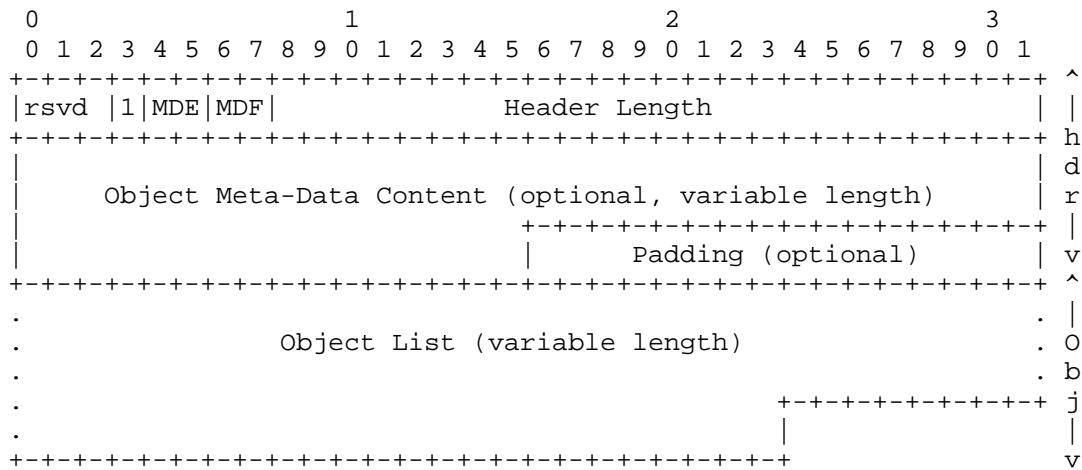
0                   1                   2                   3
 0 1 2 3 4 5 6 7 8 9 0 1 2 3 4 5 6 7 8 9 0 1 2 3 4 5 6 7 8 9 0 1
+-+-+-+-+-+-+-+-+-+-+-+-+-+-+-+-+-+-+-+-+-+-+-+-+-+-+-+-+-+-+-+-+ ^
|rsvd |1|MDE|MDF|                Header Length                  | |
+-+-+-+-+-+-+-+-+-+-+-+-+-+-+-+-+-+-+-+-+-+-+-+-+-+-+-+-+-+-+-+-+ h
|                                                               | d
|     Object Meta-Data Content (optional, variable length)      | r
|                                 +-+-+-+-+-+-+-+-+-+-+-+-+-+-+-+ |
|                                 |      Padding (optional)     | v
+-+-+-+-+-+-+-+-+-+-+-+-+-+-+-+-+-+-+-+-+-+-+-+-+-+-+-+-+-+-+-+-+ ^
.                                                               . |
.                Object List (variable length)                  . O
.                                                               . b
.                                                 +-+-+-+-+-+-+-+ j
.                                                 |               |
+-+-+-+-+-+-+-+-+-+-+-+-+-+-+-+-+-+-+-+-+-+-+-+-+-+               v